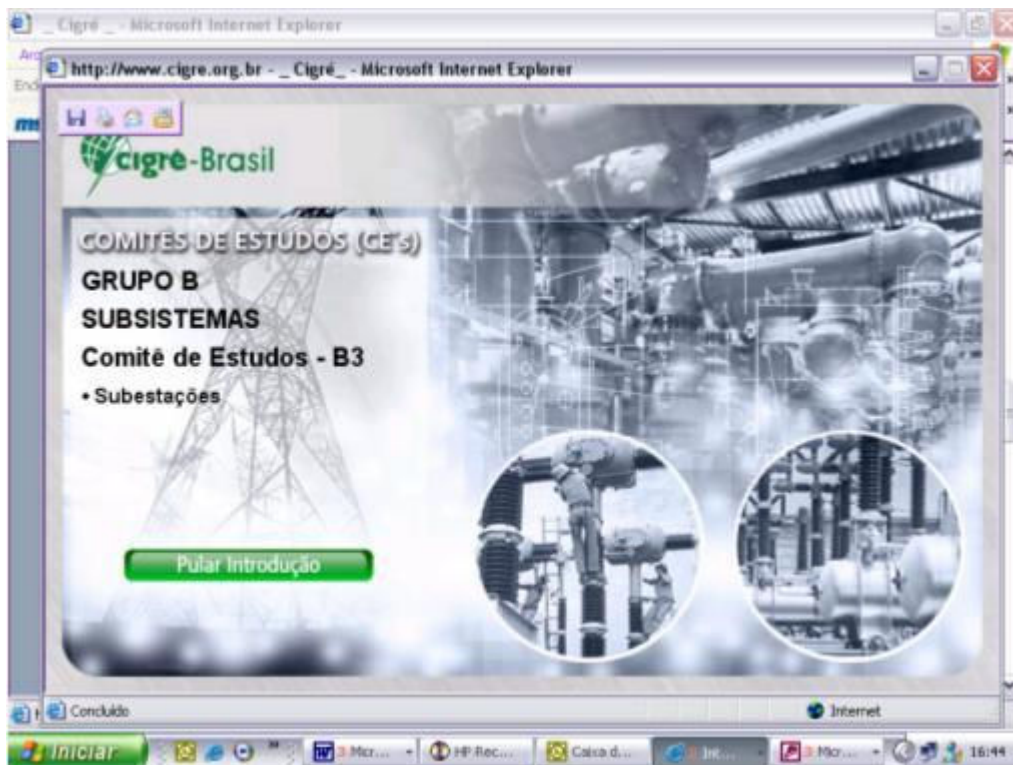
_ Cigré _ - Microsoft Internet Explorer

http://www.cigre.org.br - _ Cigré_ - Microsoft Internet Explorer

cigré-Brasil

COMITÊS DE ESTUDOS (CE's)

GRUPO B

SUBSISTEMAS

Comitê de Estudos - B3

• Subestações

Pular Introdução

Concluído

Internet

Iniciar

3 Micr...

HP Rec...

Caixa d...

Int...

3 Micr...

16:44